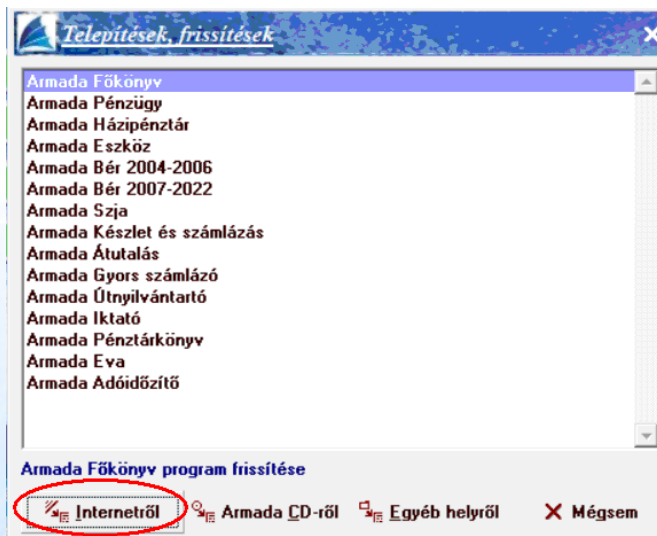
Telepítések, frissítések

Armada Főkönyv
Armada Pénzügy
Armada Házipénztár
Armada Eszköz
Armada Bér 2004-2006
Armada Bér 2007-2022
Armada Szja
Armada Készlet és számlázás
Armada Átutalás
Armada Gyors számlázó
Armada Útnyilvántartó
Armada Iktató
Armada Pénztárkönyv
Armada Eva
Armada Adóidőzítő

Armada Főkönyv program frissítése

Internetről
Armada CD-ről
Egyéb helyről
Mégsem